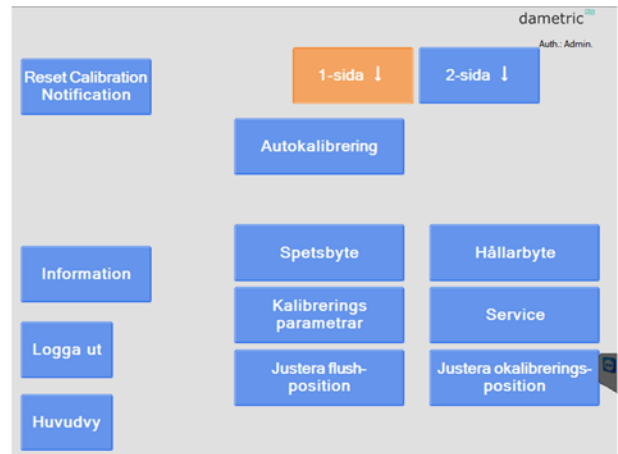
dametric

Auth.: Admin.

Reset Calibration Notification

1-sida ↓

2-sida ↓

Autokalibrering

Information

Spetsbyte

Hållarbyte

Kalibrerings parametrar

Service

Logga ut

Justera flush-position

Justera okalibrerings-position

Huvudvy